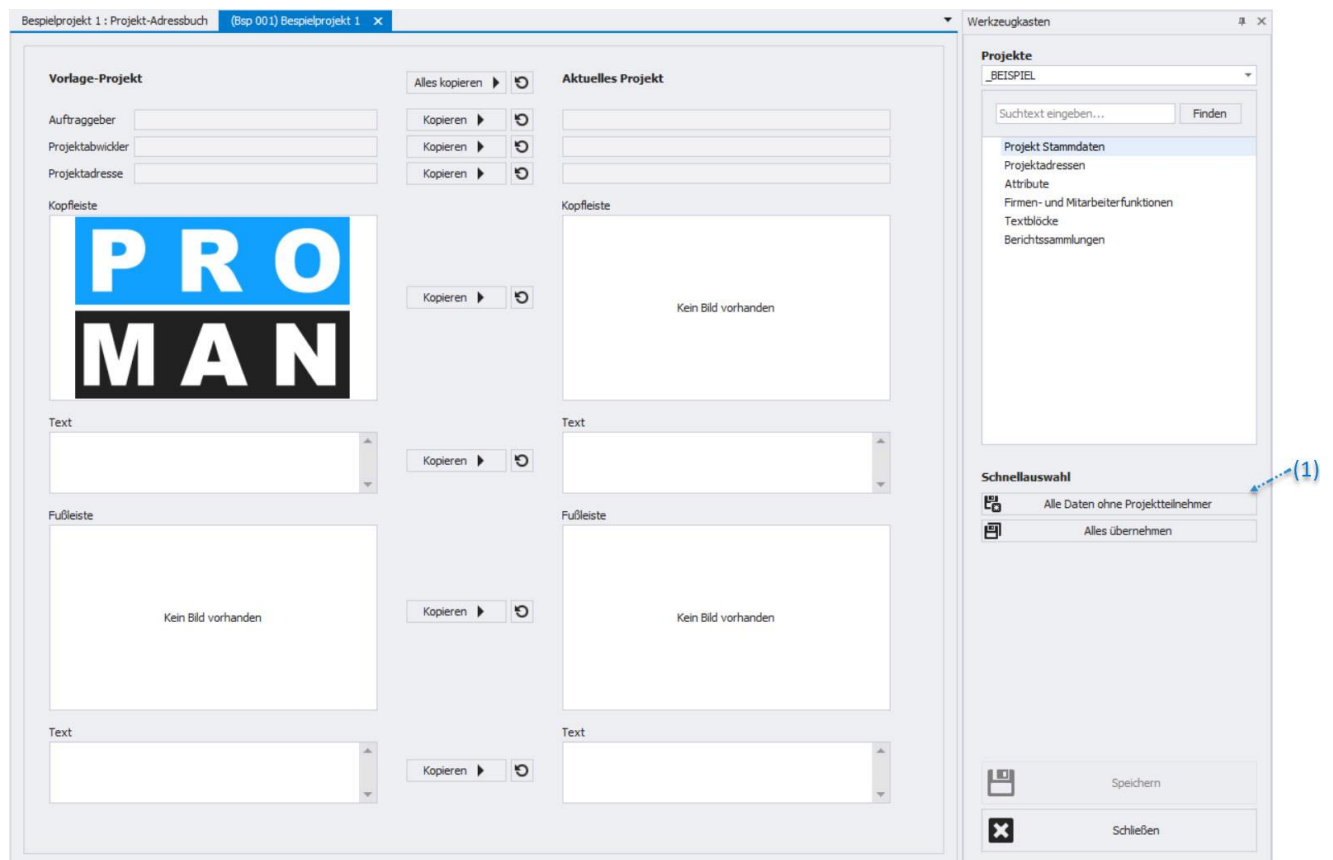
Bespielprojekt 1 : Projekt-Adressbuch (Bsp 001) Bespielprojekt 1 ×

Werkzeugkasten

Vorlage-Projekt

Alles kopieren

Aktuelles Projekt

Auftraggeber

Kopieren

Projektabwickler

Kopieren

Projektadresse

Kopieren

Kopfleiste

PRO
MAN

Kopieren

Kopfleiste

Kein Bild vorhanden

Text

Kopieren

Text

Fußleiste

Kein Bild vorhanden

Kopieren

Fußleiste

Kein Bild vorhanden

Text

Kopieren

Text

Projekte

_BEISPIEL

Suchtext eingeben...

Finden

Projekt Stammdaten
Projektadressen
Attribute
Firmen- und Mitarbeiterfunktionen
Textblöcke
Berichtssammlungen

Schnellauswahl

(1)

Alle Daten ohne Projektteilnehmer

Alles übernehmen

Speichern

Schließen